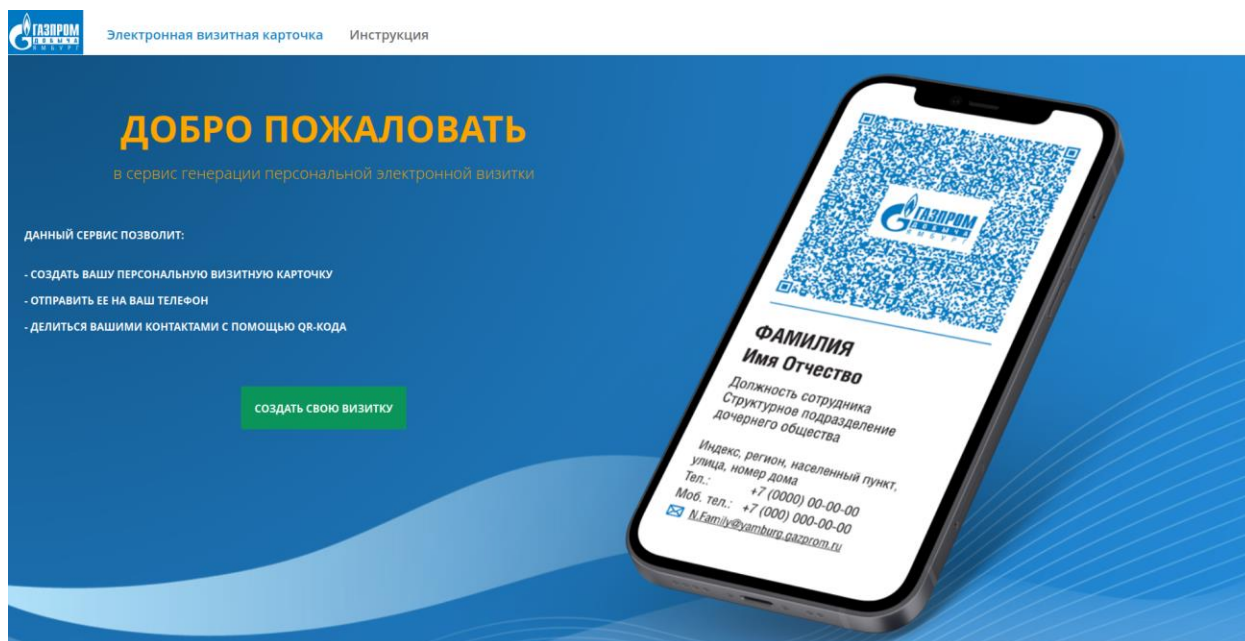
ГАЗПРОМ ДОБЫЧА ЯМБУРГ

Электронная визитная карточка Инструкция

ДОБРО ПОЖАЛОВАТЬ

в сервис генерации персональной электронной визитки

ДАННЫЙ СЕРВИС ПОЗВОЛИТ:

- СОЗДАТЬ ВАШУ ПЕРСОНАЛЬНУЮ ВИЗИТНУЮ КАРТОЧКУ
- ОТПРАВИТЬ ЕЕ НА ВАШ ТЕЛЕФОН
- ДЕЛИТЬСЯ ВАШИМИ КОНТАКТАМИ С ПОМОЩЬЮ QR-КОДА

СОЗДАТЬ СВОЮ ВИЗИТКУ

ГАЗПРОМ ДОБЫЧА ЯМБУРГ

ФАМИЛИЯ
Имя Отчество

Должность сотрудника
Структурное подразделение
дочернего общества

Индекс, регион, населенный пункт,
улица, номер дома
Тел.: +7 (0000) 00-00-00
Моб. тел.: +7 (000) 000-00-00
N.Family@yamburg.gazprom.ru